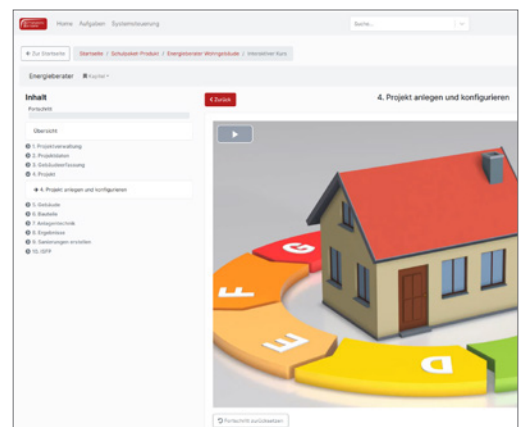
Home Aufgaben Systemsteuerung

Suche...

← Zur Startseite

Startseite / Schulpaket Produkt / Energieberater Wohngebäude / Interaktiver Kurs

Energieberater

Kapitel

Inhalt

Fortschritt

Übersicht

1. Projektverwaltung

2. Projektdaten

3. Gebäudeerfassung

4. Projekt

→ 4. Projekt anlegen und konfigurieren

5. Gebäude

6. Bauteile

7. Anlagentechnik

8. Ergebnisse

9. Sanierungen erstellen

10. iSFP

‹ Zurück

4. Projekt anlegen und konfigurieren

G

F

E

D

Fortschritt zurücksetzen